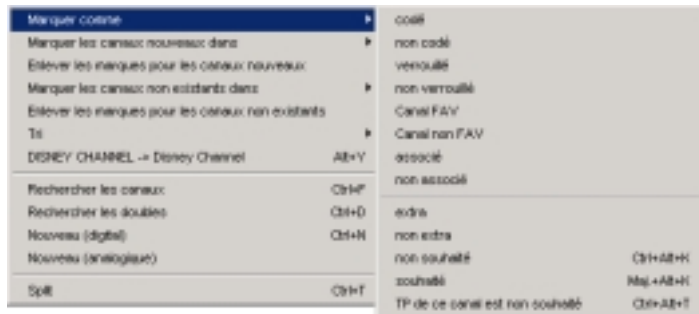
Marquer comme
Marquer les canaux nouveaux dans
Enlever les marques pour les canaux nouveaux
Marquer les canaux non existants dans
Enlever les marques pour les canaux non existants
Tri
DISNEY CHANNEL -> Disney Channel Alt+Y
Rechercher les canaux Ctrl+F
Rechercher les doubles Ctrl+D
Nouveau (digital) Ctrl+N
Nouveau (analogique)
Split Ctrl+T

codé
non codé
verrouillé
non verrouillé
Canal FAV
Canal non FAV
associé
non associé
extra
non extra
non souhaité Ctrl+Alt+K
souhaité Maj.+Alt+K
TP de ce canal est non souhaité Ctrl+Alt+T